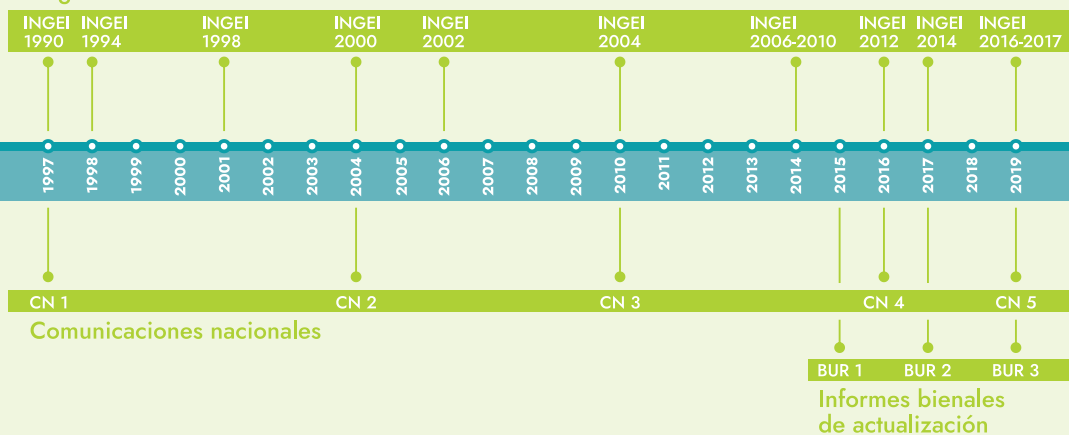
INGEI 1990 INGEI 1994 INGEI 1998 INGEI 2000 INGEI 2002 INGEI 2004 INGEI 2006-2010 INGEI 2012 INGEI 2014 INGEI 2016-2017

1997 1998 1999 2000 2001 2002 2003 2004 2005 2006 2007 2008 2009 2010 2011 2012 2013 2014 2015 2016 2017 2018 2019

CN 1 CN 2 CN 3 CN 4 CN 5

Comunicaciones nacionales

BUR 1 BUR 2 BUR 3

Informes bienales de actualización